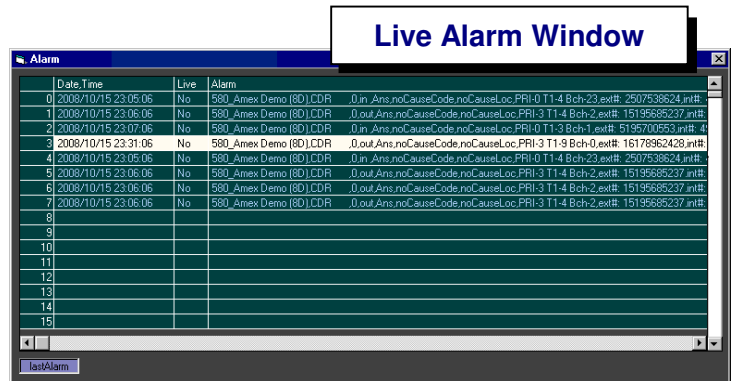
Live Alarm Window

Alarm

| | Date,Time | Live | Alarm |
|---|---|---|---|
| 0 | 2008/10/15 23:05:06 | No | 580_Amex Demo (8D),CDR ,0,in ,Ans,noCauseCode,noCauseLoc,PRI-0 T1-4 Bch-23,ext#: 2507538624,int#: |
| 1 | 2008/10/15 23:06:06 | No | 580_Amex Demo (8D),CDR ,0,out,Ans,noCauseCode,noCauseLoc,PRI-3 T1-4 Bch-2,ext#: 15195685237,int#: |
| 2 | 2008/10/15 23:07:06 | No | 580_Amex Demo (8D),CDR ,0,in ,Ans,noCauseCode,noCauseLoc,PRI-0 T1-3 Bch-1,ext#: 5195700553,int#: |
| 3 | 2008/10/15 23:31:06 | No | 580_Amex Demo (8D),CDR ,0,out,Ans,noCauseCode,noCauseLoc,PRI-3 T1-9 Bch-0,ext#: 16178962428,int#: |
| 4 | 2008/10/15 23:05:06 | No | 580_Amex Demo (8D),CDR ,0,in ,Ans,noCauseCode,noCauseLoc,PRI-0 T1-4 Bch-23,ext#: 2507538624,int#: |
| 5 | 2008/10/15 23:06:06 | No | 580_Amex Demo (8D),CDR ,0,out,Ans,noCauseCode,noCauseLoc,PRI-3 T1-4 Bch-2,ext#: 15195685237,int#: |
| 6 | 2008/10/15 23:06:06 | No | 580_Amex Demo (8D),CDR ,0,out,Ans,noCauseCode,noCauseLoc,PRI-3 T1-4 Bch-2,ext#: 15195685237,int#: |
| 7 | 2008/10/15 23:06:06 | No | 580_Amex Demo (8D),CDR ,0,out,Ans,noCauseCode,noCauseLoc,PRI-3 T1-4 Bch-2,ext#: 15195685237,int#: |
| 8 | | | |
| 9 | | | |
| 10 | | | |
| 11 | | | |
| 12 | | | |
| 13 | | | |
| 14 | | | |
| 15 | | | |

lastAlarm